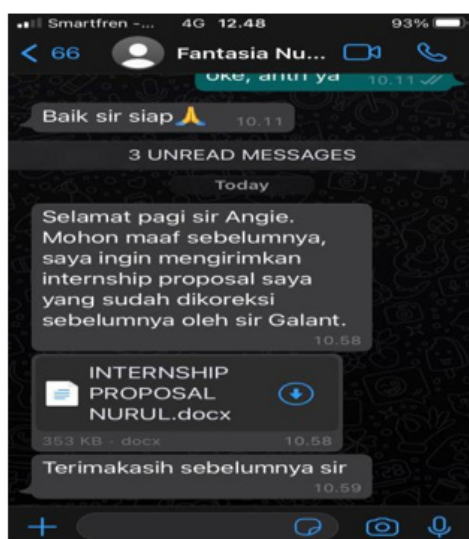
Smartfren -... 4G 12.48 93%

< 66 Fantasia Nu...

oke, antri ya 10.11

Baik sir siap🙏 10.11

3 UNREAD MESSAGES

Today

Selamat pagi sir Angie. Mohon maaf sebelumnya, saya ingin mengirimkan internship proposal saya yang sudah dikoreksi sebelumnya oleh sir Galant. 10.58

INTERNSHIP PROPOSAL NURUL.docx

353 KB · docx 10.58

Terimakasih sebelumnya sir 10.59

+